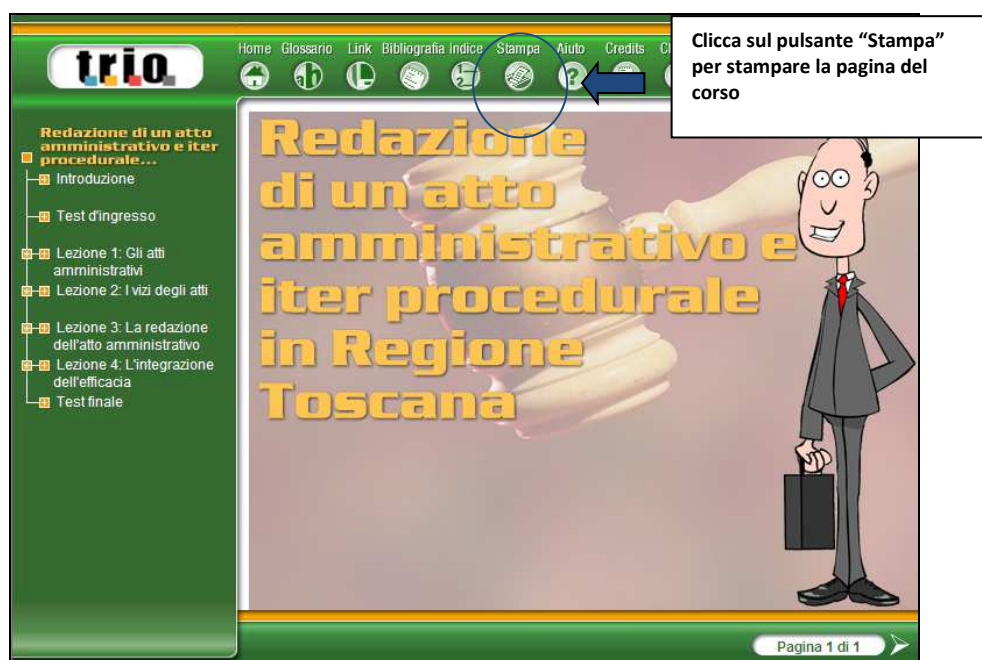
trio

Home Glossario Link Bibliografia Indice Stampa Aiuto Credits Cl

Clicca sul pulsante "Stampa" per stampare la pagina del corso

Redazione di un atto amministrativo e iter procedurale...

Introduzione

Test d'ingresso

Lezione 1: Gli atti amministrativi

Lezione 2: I vizi degli atti

Lezione 3: La redazione dell'atto amministrativo

Lezione 4: L'integrazione dell'efficacia

Test finale

Redazione di un atto amministrativo e iter procedurale in Regione Toscana

Pagina 1 di 1